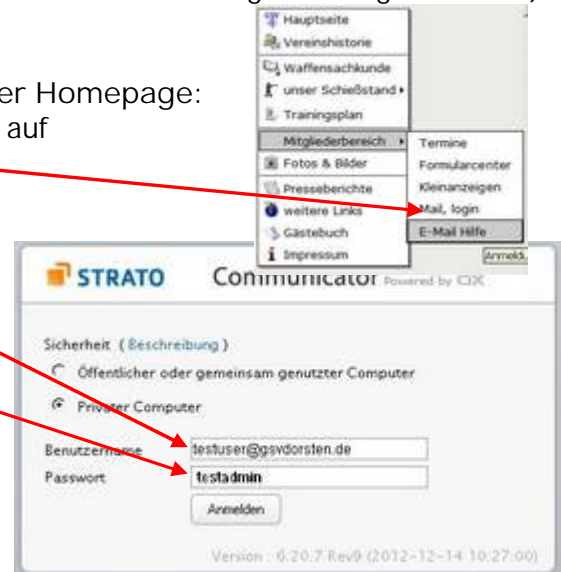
er Homepage:
auf

Hauptseite
Vereinshistorie
Waffensachkunde
unser Schießstand
Trainingsplan
Mitgliederbereich
Fotos & Bilder
Presseberichte
weitere Links
Gästebuch
Impressum

Termine
Formularcenter
Kleinanzeigen
Mail, login
E-Mail Hilfe

Anmeld.

STRATO Communicator Powered by OX

Sicherheit ( Beschreibung )
Öffentlicher oder gemeinsam genutzter Computer
Privater Computer

Benutzername testuser@gsvdorsten.de
Passwort testadmin
Anmelden

Version : 6.20.7 Rev9 (2012-12-14 10:27:00)